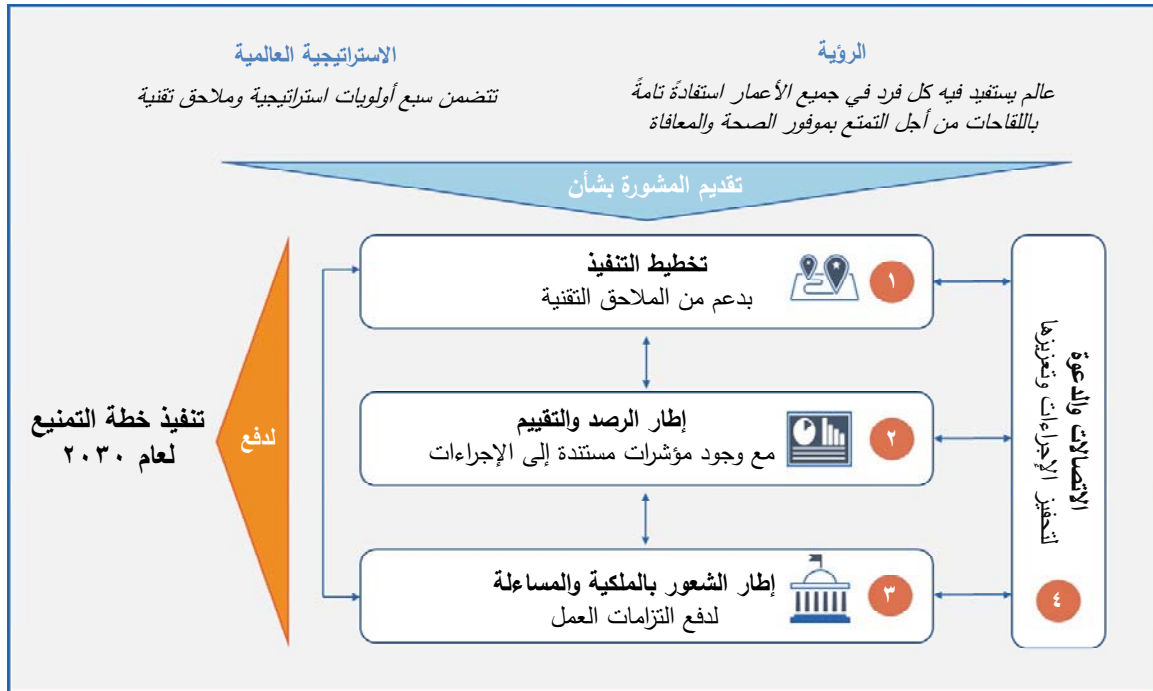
الرؤية

عالم يستفيد فيه كل فرد في جميع الأعمار استفادةً تامةً باللقاحات من أجل التمتع بموفور الصحة والمعافاة

الاستراتيجية العالمية

تتضمن سبع أولويات استراتيجية وملاحق تقنية

تقديم المشورة بشأن

١

تخطيط التنفيذ

بدعم من الملاحق التقنية

٢

إطار الرصد والتقييم

مع وجود مؤشرات مستندة إلى الإجراءات

٣

إطار الشعور بالملكية والمساءلة

لدفع التزامات العمل

الاتصالات والدعوة

لتحفيز الإجراءات وتعزيزها

٤

لدفع

تنفيذ خطة التمنيع لعام ٢٠٣٠